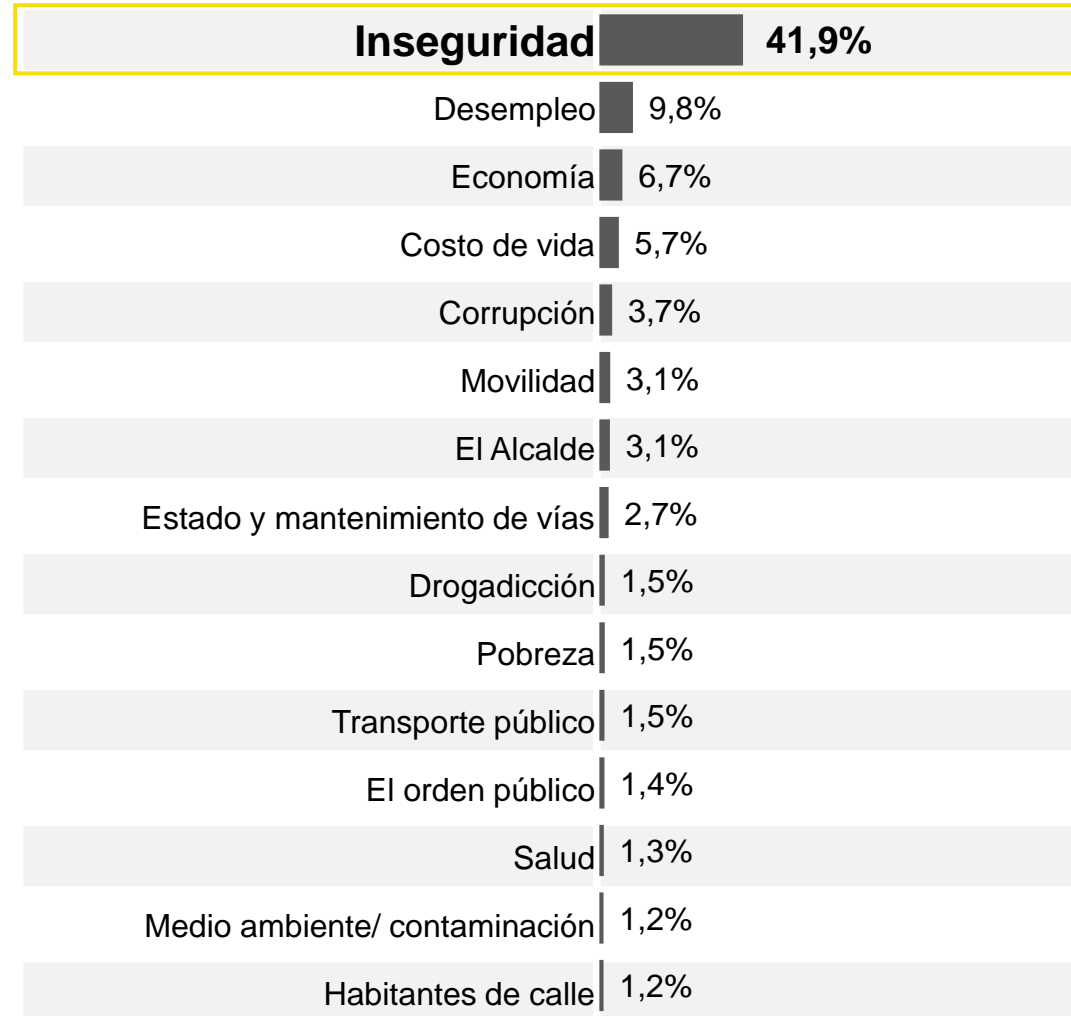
| | |
|---|---|
| Inseguridad | 41,9% |
| Desempleo | 9,8% |
| Economía | 6,7% |
| Costo de vida | 5,7% |
| Corrupción | 3,7% |
| Movilidad | 3,1% |
| El Alcalde | 3,1% |
| Estado y mantenimiento de vías | 2,7% |
| Drogadicción | 1,5% |
| Pobreza | 1,5% |
| Transporte público | 1,5% |
| El orden público | 1,4% |
| Salud | 1,3% |
| Medio ambiente/ contaminación | 1,2% |
| Habitantes de calle | 1,2% |